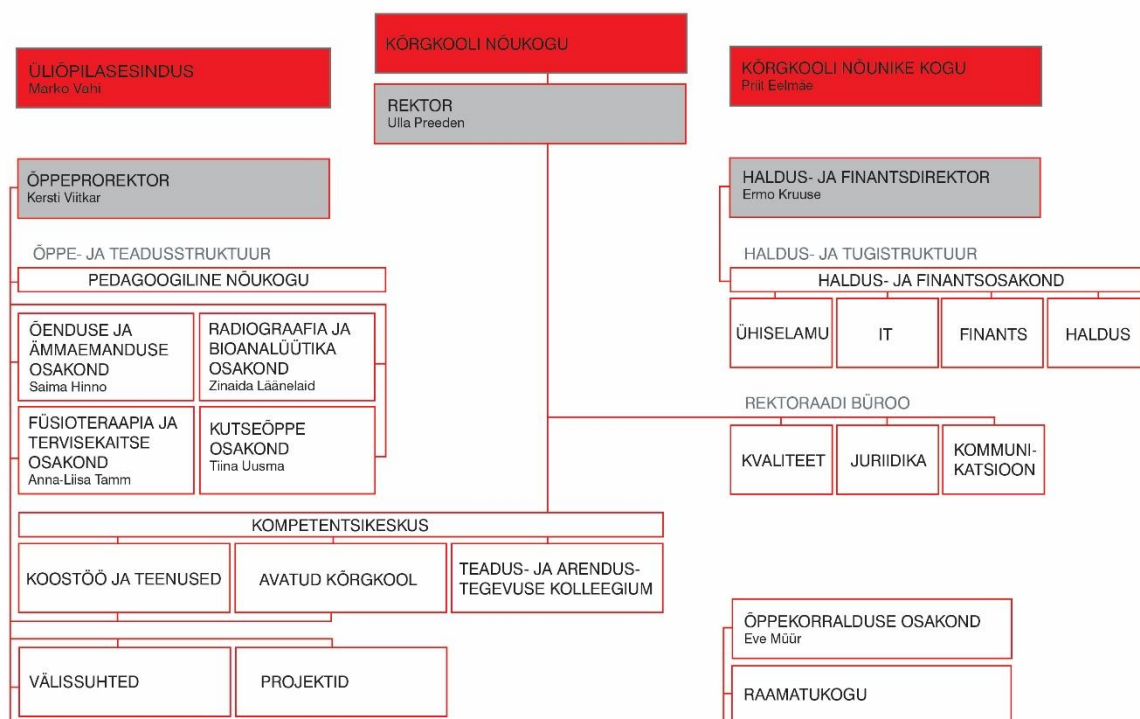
KÕRGKOOLI NÕUKOGU

ÜLIÕPILASESINDUS
Marko Vahi

REKTOR
Ulla Preeden

KÕRGKOOLI NÕUNIKE KOGU
Priit Eelmäe

ÕPPEPROREKTOR
Kersti Viitkar

HALDUS- JA FINANTSDIREKTOR
Ermo Kruuse

ÕPPE- JA TEADUSSTRUKTUUR

PEDAGOOGILINE NÕUKOGU

HALDUS- JA TUGISTRUKTUUR

HALDUS- JA FINANTSOSAKOND

ÜHISELAMU

IT

FINANTS

HALDUS

ÕENDUSE JA ÄMMAEMANDUSE OSAKOND
Saima Hinno

RADIOGRAAFIA JA BIOANALÜÜTIKA OSAKOND
Zinaida Läänelaid

FÜSIOTERAAPIA JA TERVISEKAITSE OSAKOND
Anna-Liisa Tamm

KUTSEÕPPE OSAKOND
Tiina Uusma

REKTORAADI BÜROO

KVALITEET

JURIIDIKA

KOMMUNIKATSIOON

KOMPETENTSIKESKUS

KOOSTÖÖ JA TEENUSED

AVATUD KÕRGKOOL

TEADUS- JA ARENDUSTEGEVUSE KOLLEEGIUM

ÕPPEKORRALDUSE OSAKOND
Eve Müür

VÄLISSUHTED

PROJEKTID

RAAMATUKOGU